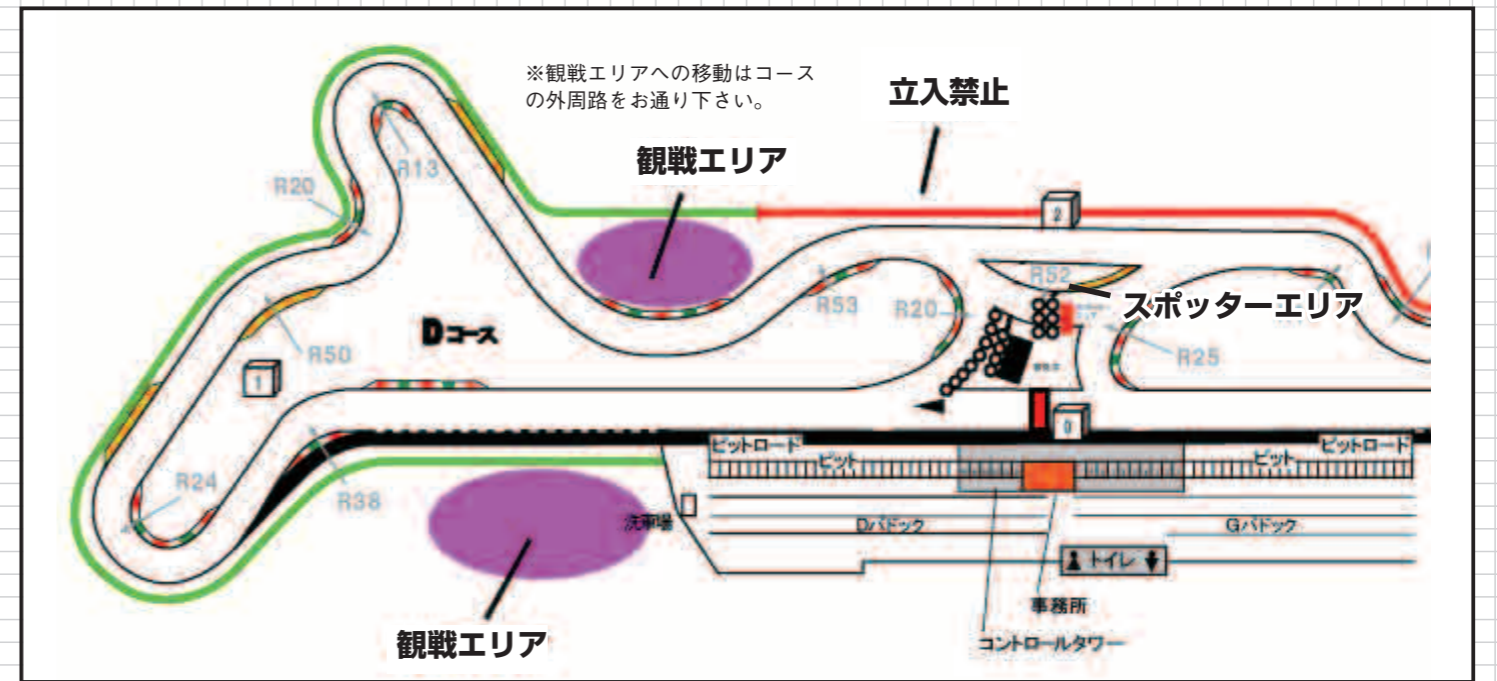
※観戦エリアへの移動はコースの外周路をお通り下さい。

立入禁止

観戦エリア

R13

R20

2

R52

スポッターエリア

R53

R20

R25

Dコース

R50

1

3

ピットロード

ピット

ピット

ピットロード

R24

R38

洗車場

Dパドック

Gパドック

トイレ

事務所

コントロールタワー

観戦エリア